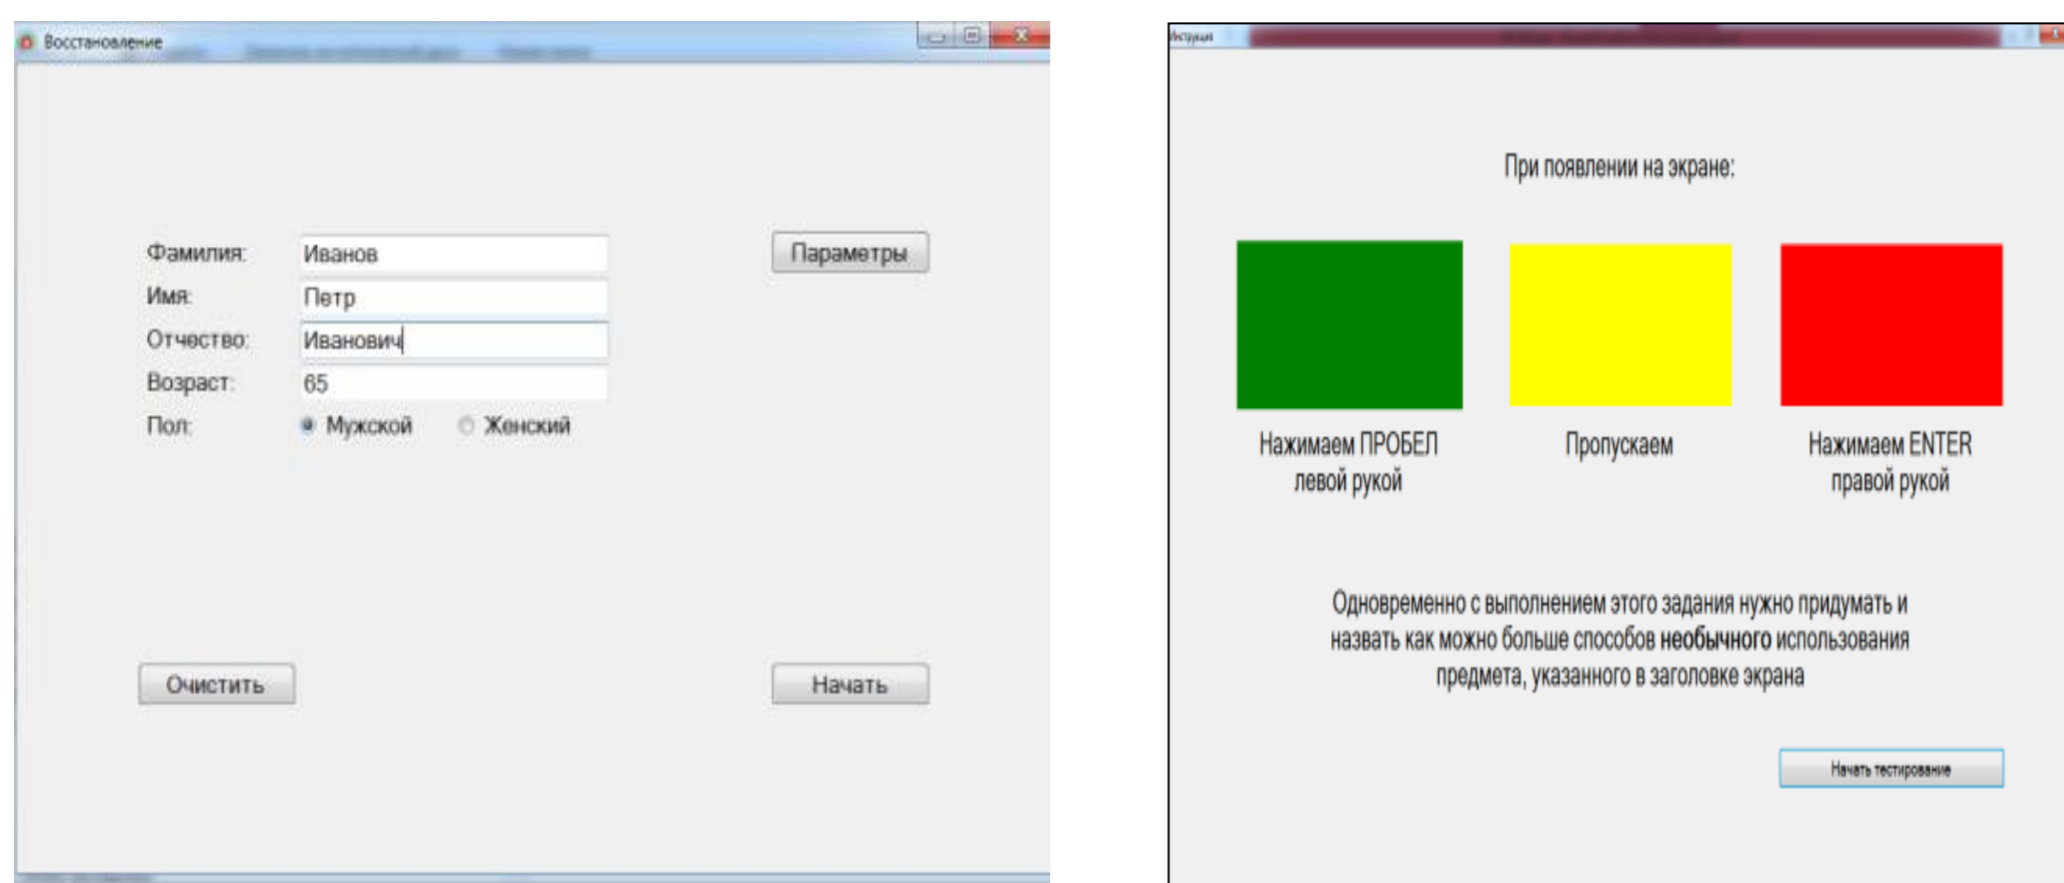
Восстановление

Фамилия: Иванов

Имя: Петр

Отчество: Иванович

Возраст: 65

Пол: Мужской Женский

Параметры

Очистить

Начать

Инструкция

При появлении на экране:

Нажимаем ПРОБЕЛ левой рукой

Пропускаем

Нажимаем ENTER правой рукой

Одновременно с выполнением этого задания нужно придумать и назвать как можно больше способов **необычного** использования предмета, указанного в заголовке экрана

Начать тестирование